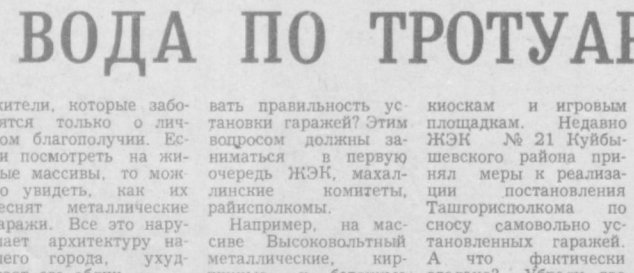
ВОДА ПО ТРОТУА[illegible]

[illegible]жители, которые заботятся только о личном благополучии. Если посмотреть на жилые массивы, то можно увидеть, как их теснят металлические гаражи. Все это нарушает архитектуру нашего города, ухуд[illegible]

вать правильность установки гаражей? Этим вопросом должны заниматься в первую очередь ЖЭК, махаллинские комитеты, райисполкомы.

Например, на массиве Высоковольтный металлические, кир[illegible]

киоскам и игровым площадкам. Недавно ЖЭК № 21 Куйбышевского района принял меры к реализации постановления Ташгорисполкома по сносу самовольно установленных гаражей. А что фактически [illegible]